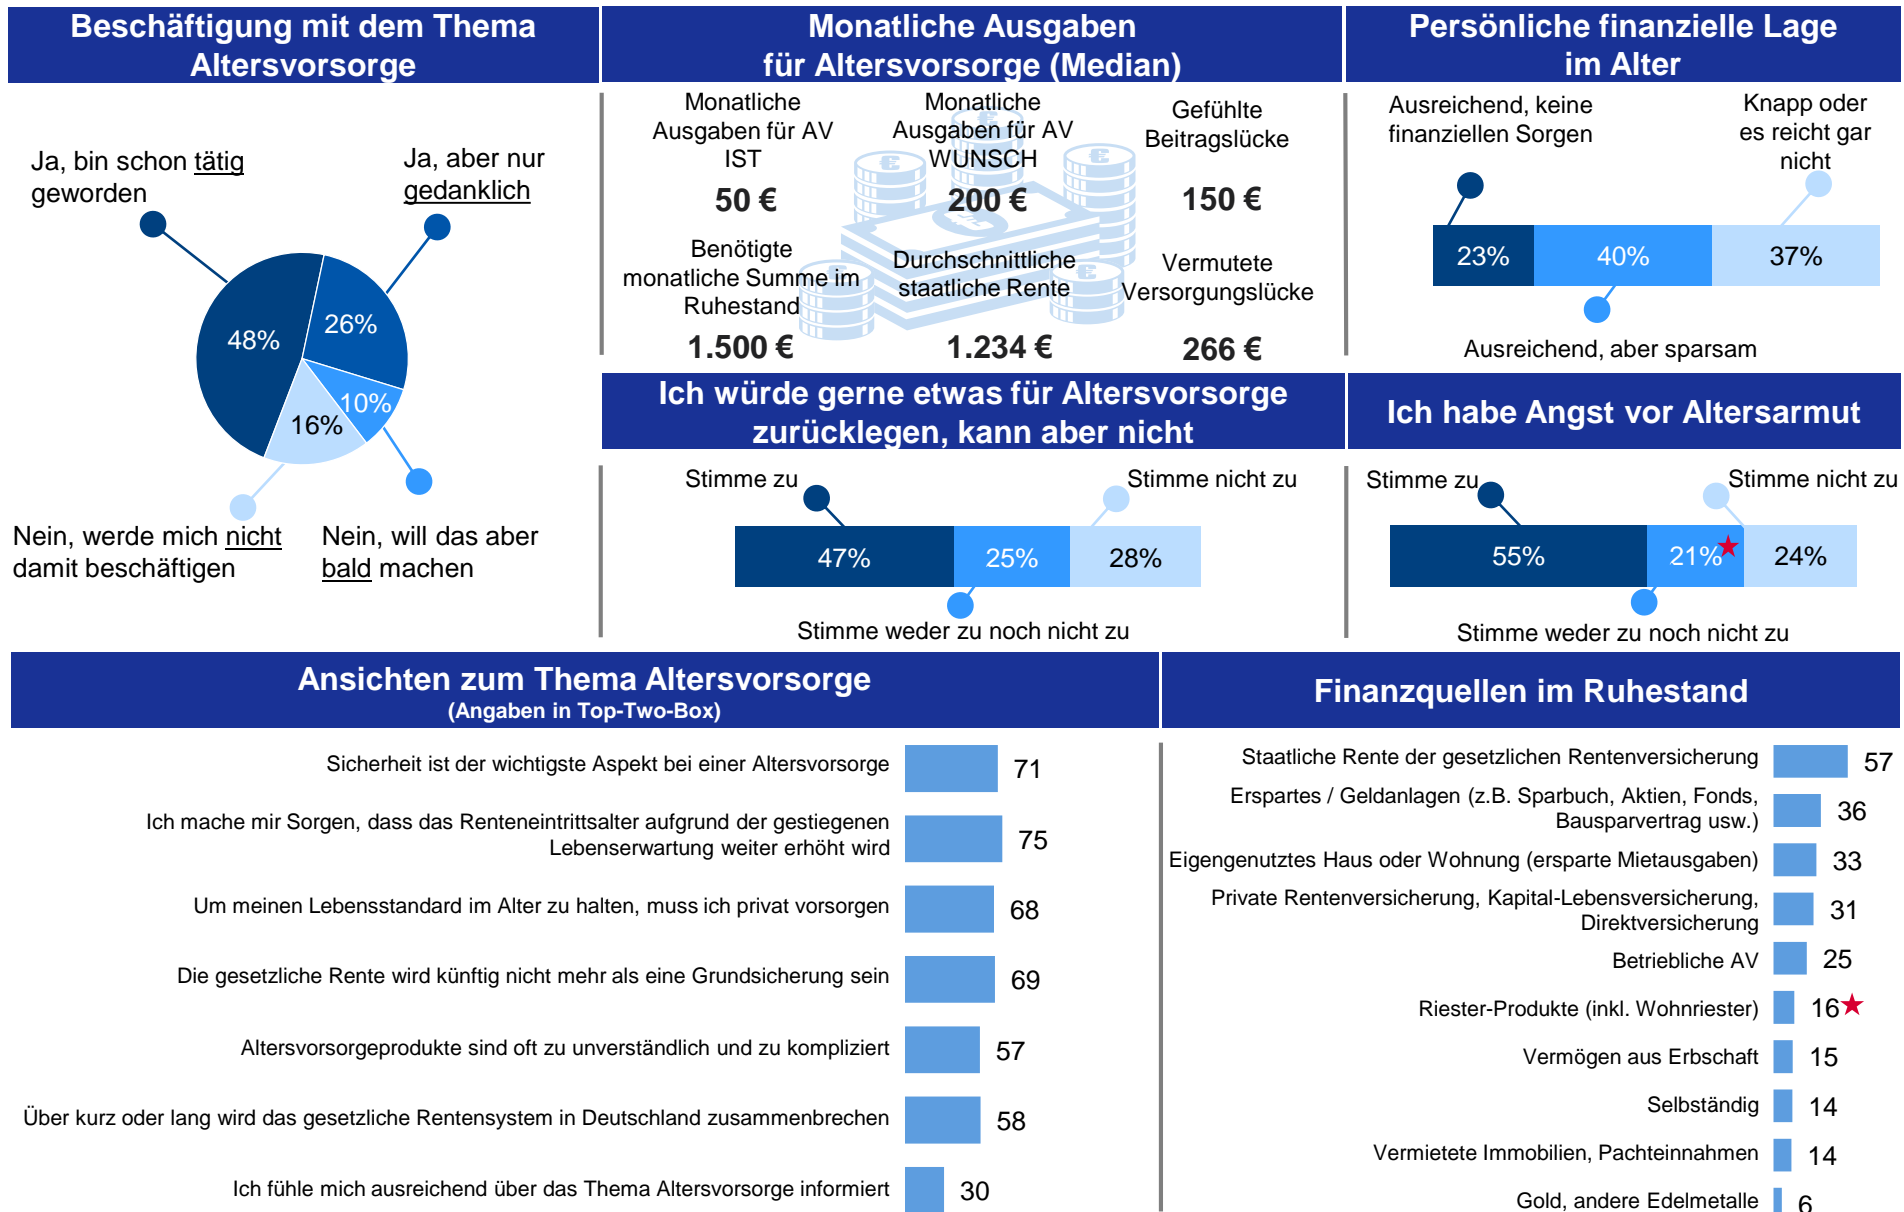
Beschäftigung mit dem Thema Altersvorsorge

Ja, bin schon tätig geworden

Ja, aber nur gedanklich

48%
26%
10%
16%

Nein, werde mich nicht damit beschäftigen

Nein, will das aber bald machen

Monatliche Ausgaben für Altersvorsorge (Median)

Monatliche Ausgaben für AV IST
50 €

Monatliche Ausgaben für AV WUNSCH
200 €

Gefühlte Beitragslücke
150 €

Benötigte monatliche Summe im Ruhestand
1.500 €

Durchschnittliche staatliche Rente
1.234 €

Vermutete Versorgungslücke
266 €

Persönliche finanzielle Lage im Alter

Ausreichend, keine finanziellen Sorgen

Knapp oder es reicht gar nicht

23%
40%
37%

Ausreichend, aber sparsam

Ich würde gerne etwas für Altersvorsorge zurücklegen, kann aber nicht

Stimme zu
Stimme nicht zu
47%
25%
28%
Stimme weder zu noch nicht zu

Ich habe Angst vor Altersarmut

Stimme zu
Stimme nicht zu
55%
21%★
24%
Stimme weder zu noch nicht zu

Ansichten zum Thema Altersvorsorge
(Angaben in Top-Two-Box)

Sicherheit ist der wichtigste Aspekt bei einer Altersvorsorge 71
Ich mache mir Sorgen, dass das Renteneintrittsalter aufgrund der gestiegenen Lebenserwartung weiter erhöht wird 75
Um meinen Lebensstandard im Alter zu halten, muss ich privat vorsorgen 68
Die gesetzliche Rente wird künftig nicht mehr als eine Grundsicherung sein 69
Altersvorsorgeprodukte sind oft zu unverständlich und zu kompliziert 57
Über kurz oder lang wird das gesetzliche Rentensystem in Deutschland zusammenbrechen 58
Ich fühle mich ausreichend über das Thema Altersvorsorge informiert 30

Finanzquellen im Ruhestand

Staatliche Rente der gesetzlichen Rentenversicherung 57
Erspartes / Geldanlagen (z.B. Sparbuch, Aktien, Fonds, Bausparvertrag usw.) 36
Eigengenutztes Haus oder Wohnung (ersparte Mietausgaben) 33
Private Rentenversicherung, Kapital-Lebensversicherung, Direktversicherung 31
Betriebliche AV 25
Riester-Produkte (inkl. Wohnriester) 16★
Vermögen aus Erbschaft 15
Selbständig 14
Vermietete Immobilien, Pachteinnahmen 14
Gold, andere Edelmetalle 6